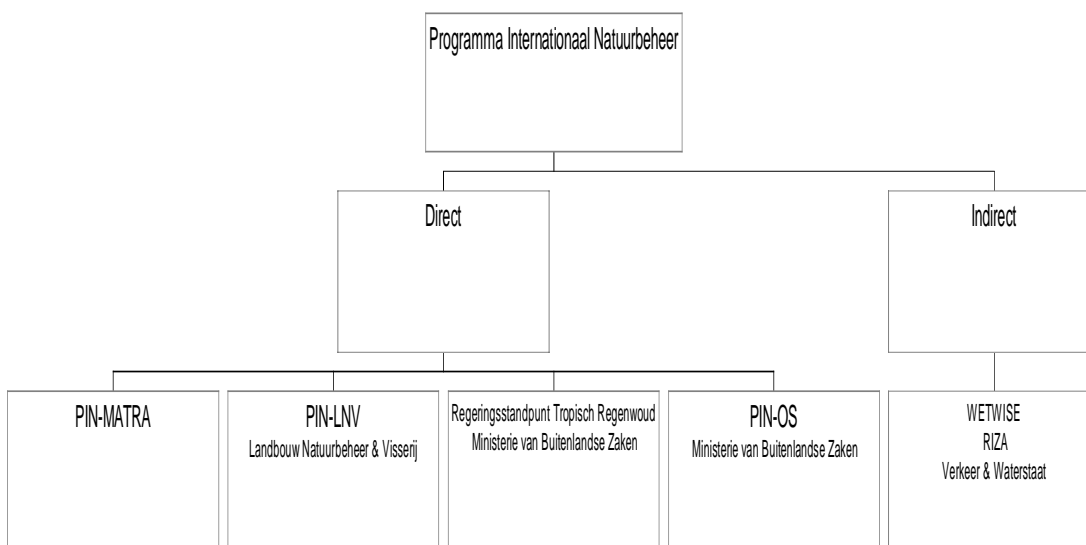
Programma Internationaal Natuurbeheer

Direct

Indirect

PIN-MATRA

PIN-LNV
Landbouw Natuurbeheer & Visserij

Regeringsstandpunt Tropisch Regenwoud
Ministerie van Buitenlandse Zaken

PIN-OS
Ministerie van Buitenlandse Zaken

WETWISE
RIZA
Verkeer & Waterstaat